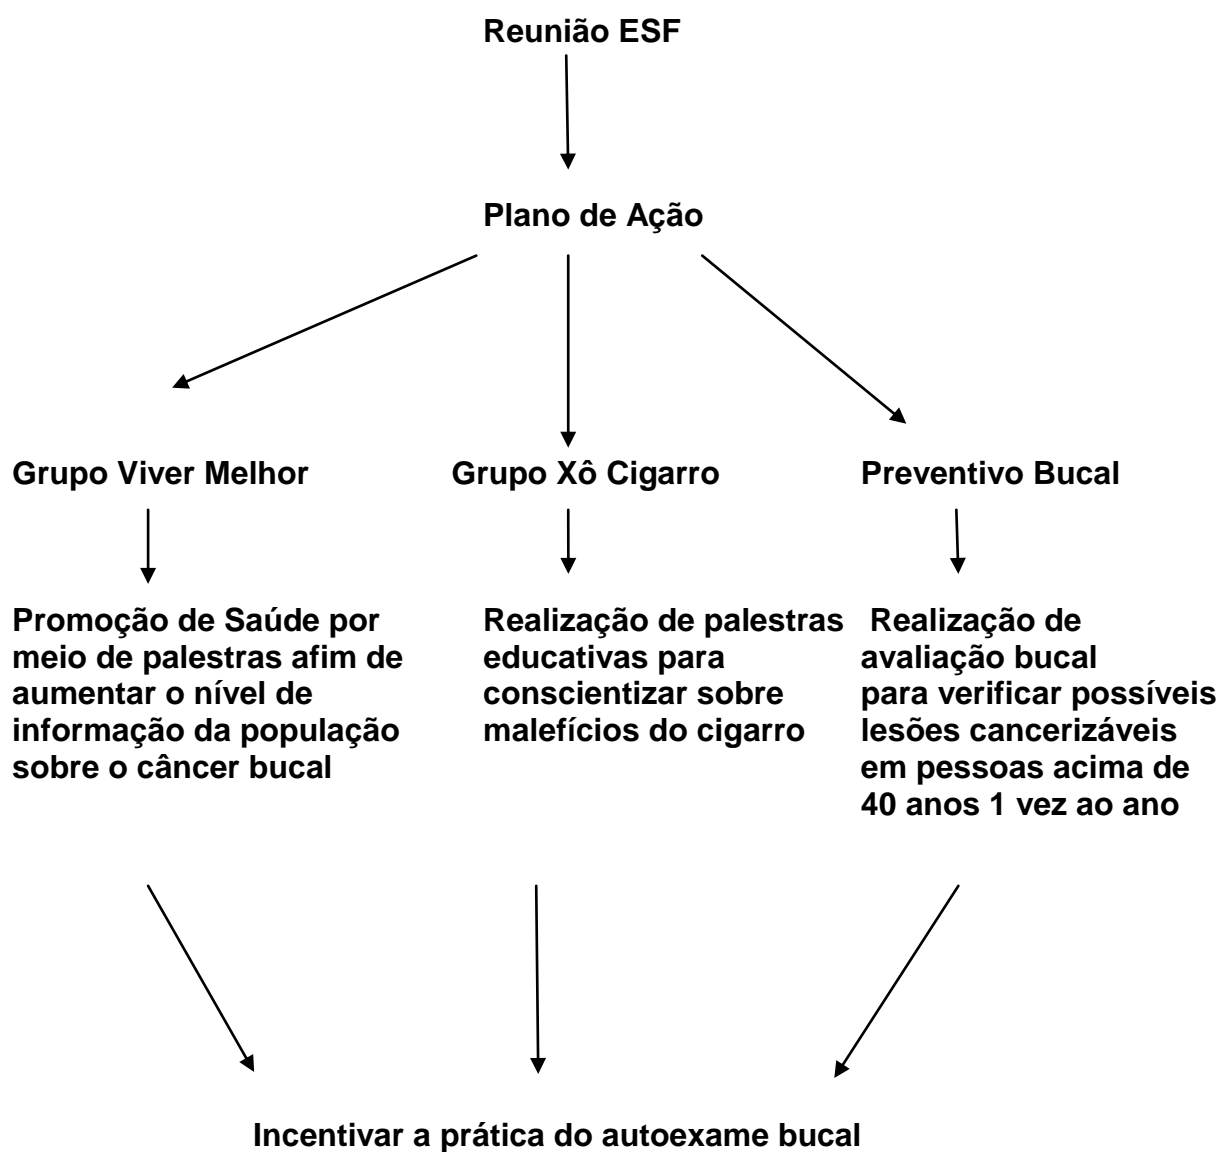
Reunião ESF

Plano de Ação

Grupo Viver Melhor

Promoção de Saúde por meio de palestras afim de aumentar o nível de informação da população sobre o câncer bucal

Grupo Xô Cigarro

Realização de palestras educativas para conscientizar sobre malefícios do cigarro

Preventivo Bucal

Realização de avaliação bucal para verificar possíveis lesões cancerizáveis em pessoas acima de 40 anos 1 vez ao ano

Incentivar a prática do autoexame bucal